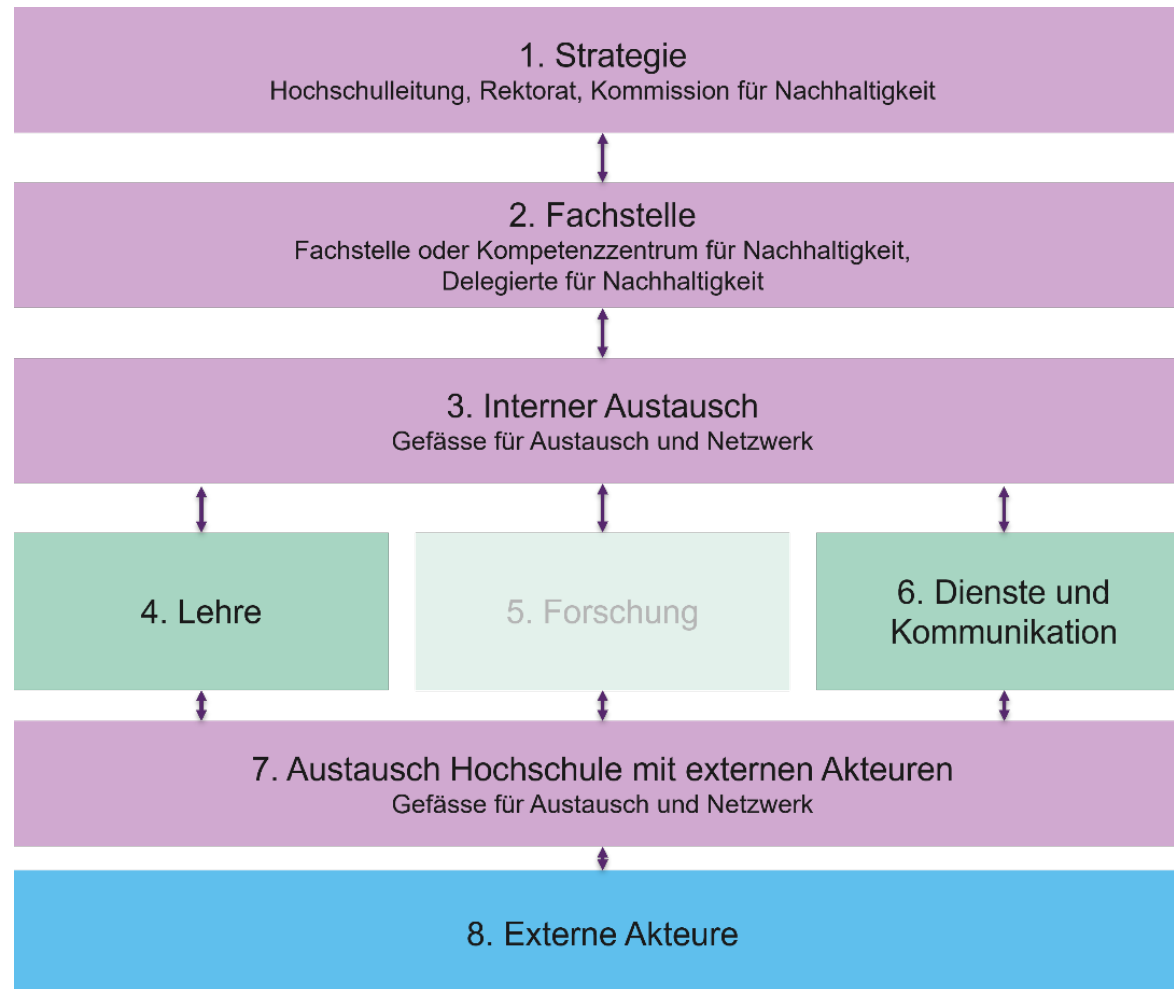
1. Strategie
Hochschulleitung, Rektorat, Kommission für Nachhaltigkeit

2. Fachstelle
Fachstelle oder Kompetenzzentrum für Nachhaltigkeit, Delegierte für Nachhaltigkeit

3. Interner Austausch
Gefässe für Austausch und Netzwerk

4. Lehre

5. Forschung

6. Dienste und Kommunikation

7. Austausch Hochschule mit externen Akteuren
Gefässe für Austausch und Netzwerk

8. Externe Akteure